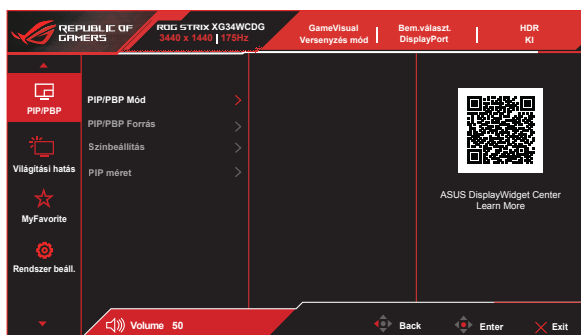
REPUBLIC OF GAMERS

ROG STRIX XG34WCDG
3440 x 1440 | 175Hz

GameVisual
Versenyzés mód

Bem.választ.
DisplayPort

HDR
KI

PIP/PBP

Világítási hatás

MyFavorite

Rendszer beáll.

PIP/PBP Mód
PIP/PBP Forrás
Színbeállítás
PIP méret

ASUS DisplayWidget Center
Learn More

Volume 50

Back

Enter

Exit